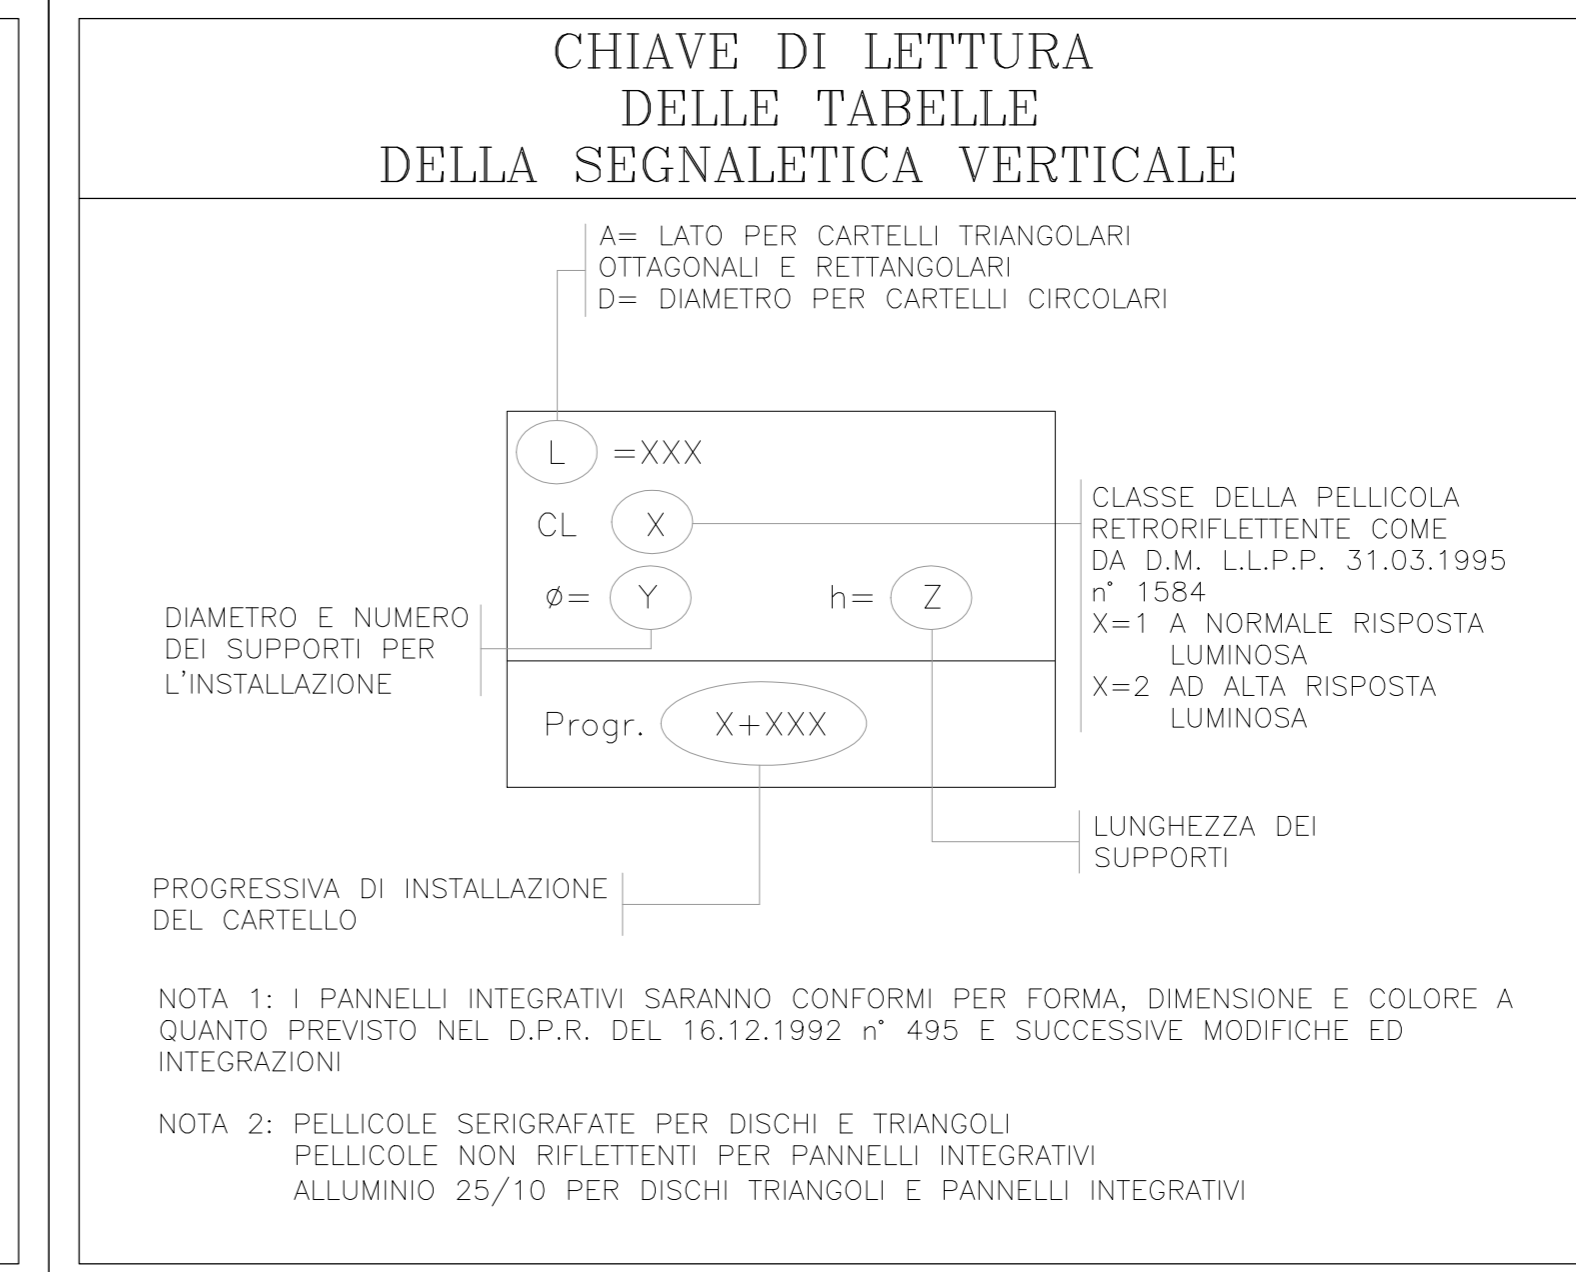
CHIAVE DI LETTURA
DELLE TABELLE
DELLA SEGNALETICA VERTICALE

A= LATO PER CARTELLI TRIANGOLARI OTTAGONALI E RETTANGOLARI
D= DIAMETRO PER CARTELLI CIRCOLARI

L =XXX

CL X

CLASSE DELLA PELLICOLA RETRORIFLETTENTE COME DA D.M. L.L.P.P. 31.03.1995 n° 1584
X=1 A NORMALE RISPOSTA LUMINOSA
X=2 AD ALTA RISPOSTA LUMINOSA

$\varnothing$= Y h= Z

DIAMETRO E NUMERO DEI SUPPORTI PER L'INSTALLAZIONE

Progr. X+XXX

LUNGHEZZA DEI SUPPORTI

PROGRESSIVA DI INSTALLAZIONE DEL CARTELLO

NOTA 1: I PANNELLI INTEGRATIVI SARANNO CONFORMI PER FORMA, DIMENSIONE E COLORE A QUANTO PREVISTO NEL D.P.R. DEL 16.12.1992 n° 495 E SUCCESSIVE MODIFICHE ED INTEGRAZIONI

NOTA 2: PELLICOLE SERIGRAFATE PER DISCHI E TRIANGOLI
PELLICOLE NON RIFLETTENTI PER PANNELLI INTEGRATIVI
ALLUMINIO 25/10 PER DISCHI TRIANGOLI E PANNELLI INTEGRATIVI